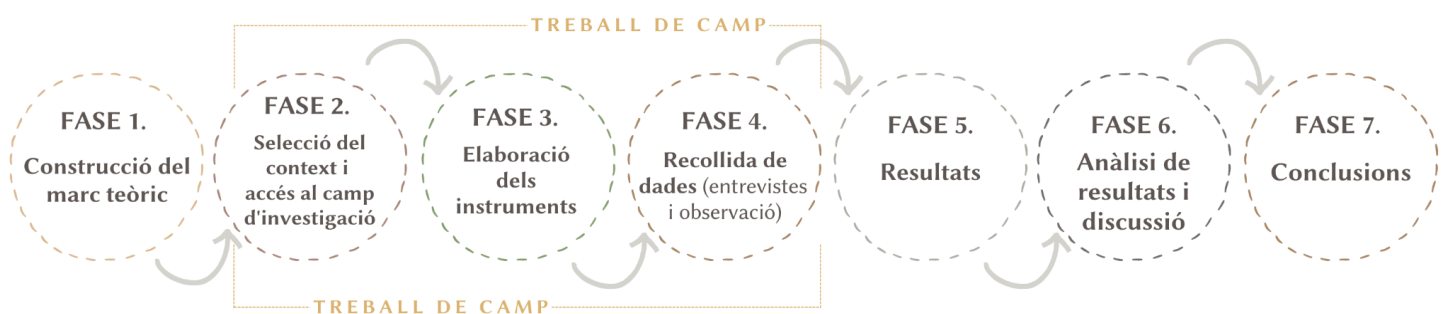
TREBALL DE CAMP

FASE 1.

Construcció del marc teòric

FASE 2.

Selecció del context i accés al camp d'investigació

FASE 3.

Elaboració dels instruments

FASE 4.

Recollida de dades (entrevistes i observació)

FASE 5.

Resultats

FASE 6.

Anàlisi de resultats i discussió

FASE 7.

Conclusions

TREBALL DE CAMP